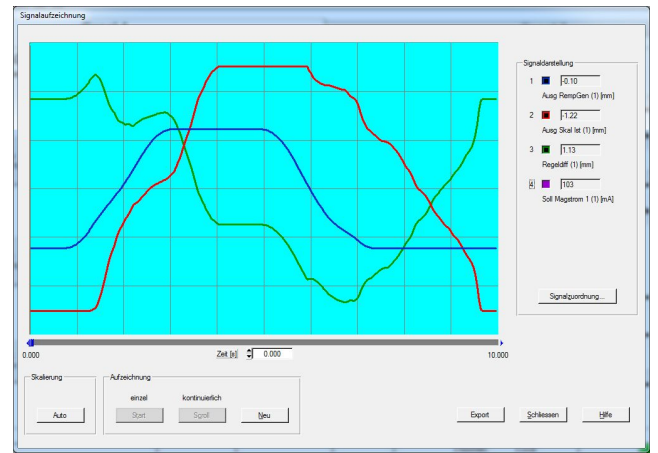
Signalaufzeichnung

Signaldarstellung

1 -0.10
Ausg RempGen (1) [mm]

2 -1.22
Ausg Skal Ist (1) [mm]

3 1.13
Regeldiff (1) [mm]

4 103
Soll Magstrom 1 (1) [mA]

Signalzuordnung...

0.000

Zeit [s] 0.000

10.000

Skalierung

Auto

Aufzeichnung

einzel

kontinuierlich

Start

Scroll

Neu

Export

Schliessen

Hilfe